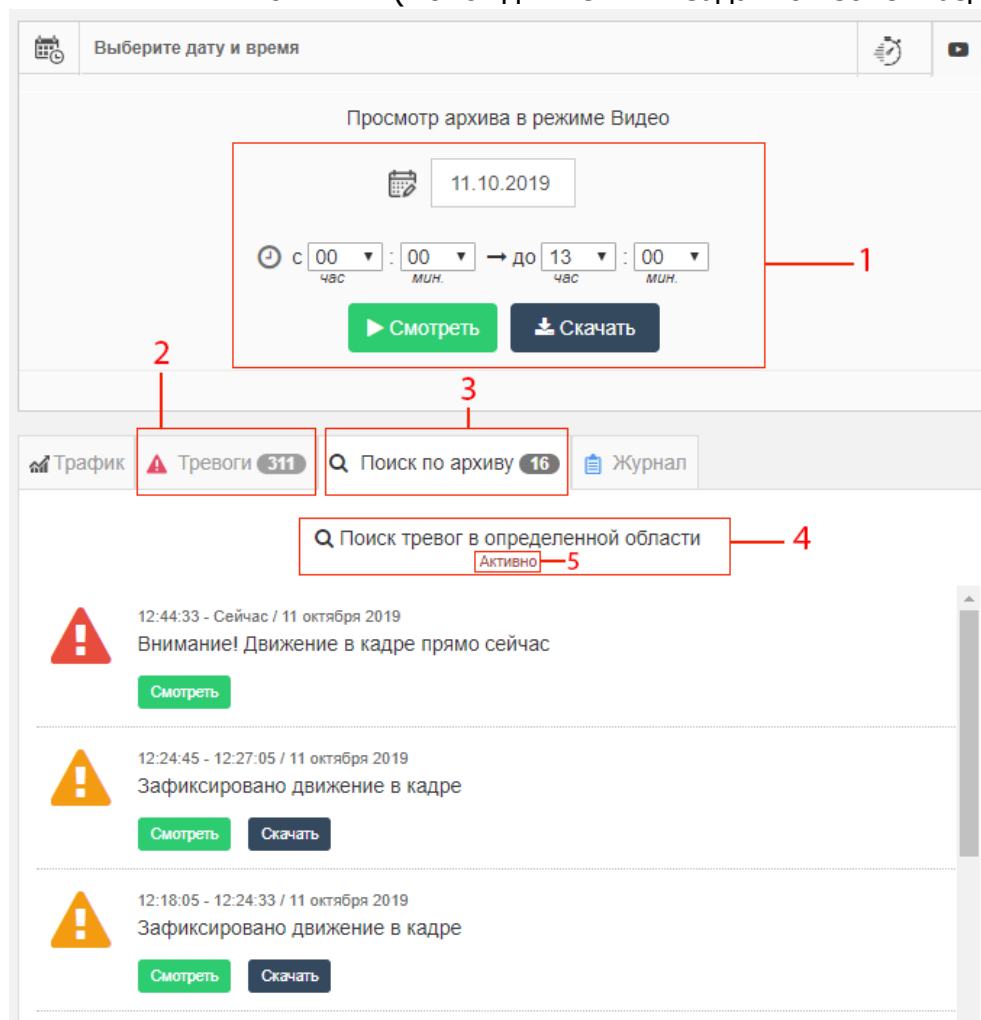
Выберите дату и время

Просмотр архива в режиме Видео

11.10.2019

с 00 : 00 → до 13 : 00
час мин. час мин.

Смотреть Скачать

1

2

3

Трафик Тревоги 311 Поиск по архиву 16 Журнал

Поиск тревог в определенной области
Активно

4

5

12:44:33 - Сейчас / 11 октября 2019
Внимание! Движение в кадре прямо сейчас
Смотреть

12:24:45 - 12:27:05 / 11 октября 2019
Зафиксировано движение в кадре
Смотреть Скачать

12:18:05 - 12:24:33 / 11 октября 2019
Зафиксировано движение в кадре
Смотреть Скачать